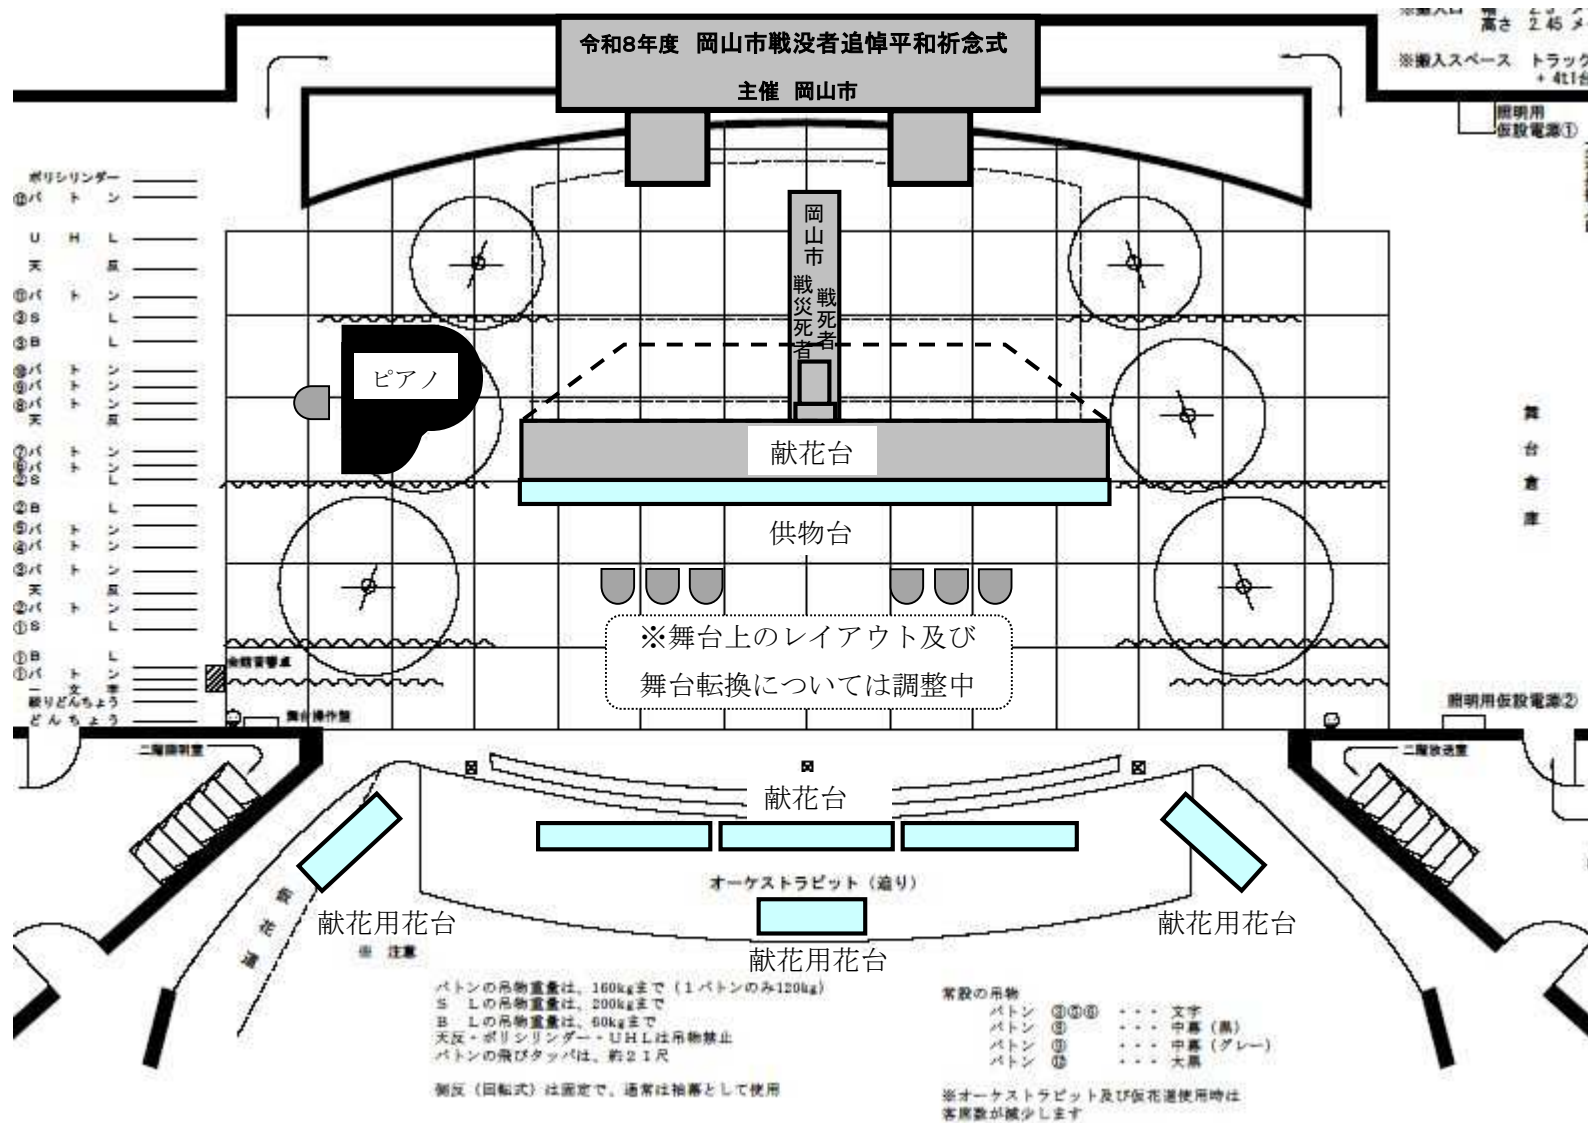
令和8年度 岡山市戦没者追悼平和祈念式

主催 岡山市

高さ 2.45 メ

※搬入スペース トラック + 4t1台

照明用仮設電源①

ポリシリンダー
⑪バトン
UHL
天反
⑩バトン
③S L
③B L
⑨バトン
⑧バトン
⑧バトン
天反
⑦バトン
⑥バトン
②S L
②B L
⑤バトン
④バトン
③バトン
天反
②バトン
①S L
①B L
①バトン
一文字
緞りどんちょう
どんちょう

岡山市戦災死者 戦死者

ピアノ

献花台

供物台

※舞台上のレイアウト及び舞台転換については調整中

舞台倉庫

照明用仮設電源②

舞台操作盤

二階調光室

二階放送室

献花台

オーケストラピット（迫り）

献花用花台

献花用花台

献花用花台

仮花道

※ 注意

バトンの吊物重量は、160kgまで（1バトンのみ120kg）
S Lの吊物重量は、200kgまで
B Lの吊物重量は、60kgまで
天反・ポリシリンダー・UHLは吊物禁止
バトンの飛びタッパは、約21尺

側反（回転式）は固定で、通常は袖幕として使用

常設の吊物
バトン ③⑤⑥ ・・・ 文字
バトン ⑤ ・・・ 中幕（黒）
バトン ⑨ ・・・ 中幕（グレー）
バトン ⑪ ・・・ 大黒

※オーケストラピット及び仮花道使用時は客席数が減少します